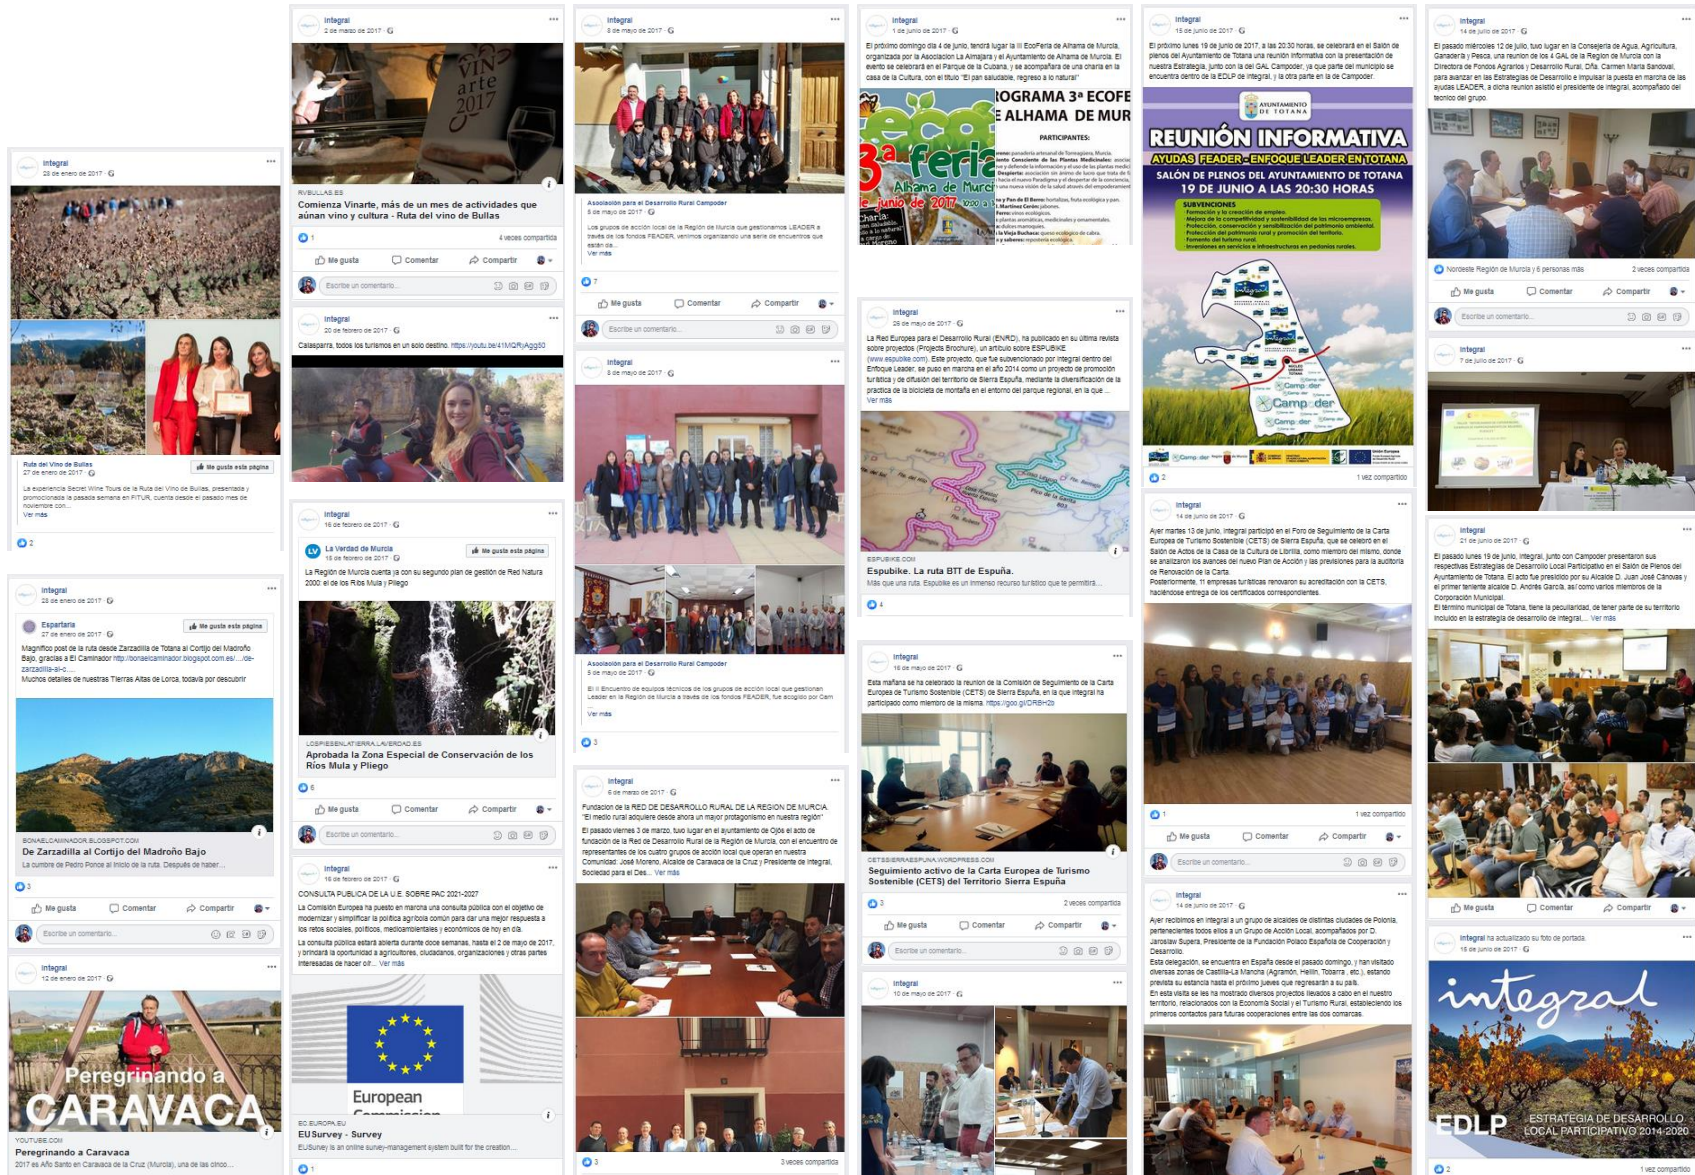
Integral
28 de enero de 2017

Ruta del Vino de Bullas
27 de enero de 2017
Me gusta esta página

La experiencia Secret Wine Tours de la Ruta del Vino de Bullas, presentada y promocionada la pasada semana en FITUR, cuenta desde el pasado mes de noviembre con...
Ver más

2

Integral
28 de enero de 2017

Espartaria
27 de enero de 2017
Me gusta esta página

Magnífico post de la ruta desde Zarzadilla de Totana al Cortijo del Madroño Bajo, gracias a El Caminador http://bonaelcaminador.blogspot.com.es/.../de-zarzadilla-al-c...
Muchos detalles de nuestras Tierras Altas de Lorca, todavía por descubrir

BONAELCAMINADOR.BLOGSPOT.COM
De Zarzadilla al Cortijo del Madroño Bajo
La cumbre de Pedro Ponce al inicio de la ruta. Después de haber...

3
Me gusta Comentar Compartir
Escribe un comentario...

Integral
12 de enero de 2017

Peregrinando a CARAVACA

YOUTUBE.COM
Peregrinando a Caravaca
2017 es Año Santo en Caravaca de la Cruz (Murcia), una de las cinco...

Integral
2 de marzo de 2017

vin arte 2017

RVBULLAS.ES
Comienza Vinarte, más de un mes de actividades que aúnan vino y cultura - Ruta del vino de Bullas

1
4 veces compartida
Me gusta Comentar Compartir
Escribe un comentario...

Integral
20 de febrero de 2017
Calasparra, todos los turismos en un solo destino. https://youtu.be/41MQRjAgg50

Integral
16 de febrero de 2017

La Verdad de Murcia
16 de febrero de 2017
Me gusta esta página
La Región de Murcia cuenta ya con su segundo plan de gestión de Red Natura 2000: el de los Ríos Mula y Pliego

LOSPIESENLATIERRA.LAVERDAD.ES
Aprobada la Zona Especial de Conservación de los Ríos Mula y Pliego

6
Me gusta Comentar Compartir
Escribe un comentario...

Integral
16 de febrero de 2017
CONSULTA PUBLICA DE LA U.E. SOBRE PAC 2021-2027
La Comisión Europea ha puesto en marcha una consulta pública con el objetivo de modernizar y simplificar la política agrícola común para dar una mejor respuesta a los retos sociales, políticos, medioambientales y económicos de hoy en día.
La consulta pública estará abierta durante doce semanas, hasta el 2 de mayo de 2017, y brindará la oportunidad a agricultores, ciudadanos, organizaciones y otras partes interesadas de hacer oír... Ver más

European Commission

EC.EUROPA.EU
EUSurvey - Survey
EUSurvey is an online survey-management system built for the creation...

1

Integral
8 de mayo de 2017

Asociación para el Desarrollo Rural Campoder
8 de mayo de 2017
Los grupos de acción local de la Región de Murcia que gestionamos LEADER a través de los fondos FEADER, venimos organizando una serie de encuentros que están da...
Ver más

7
Me gusta Comentar Compartir
Escribe un comentario...

Integral
8 de mayo de 2017

Asociación para el Desarrollo Rural Campoder
8 de mayo de 2017
El II Encuentro de equipos técnicos de los grupos de acción local que gestionan Leader en la Región de Murcia a través de los fondos FEADER, fue acogido por Cam...
Ver más

3

Integral
6 de marzo de 2017
Fundación de la RED DE DESARROLLO RURAL DE LA REGION DE MURCIA.
"El medio rural adquiere desde ahora un mayor protagonismo en nuestra región"
El pasado viernes 3 de marzo, tuvo lugar en el ayuntamiento de Ojós el acto de fundación de la Red de Desarrollo Rural de la Región de Murcia, con el encuentro de representantes de los cuatro grupos de acción local que operan en nuestra Comunidad: José Moreno, Alcalde de Caravaca de la Cruz y Presidente de Integral, Sociedad para el Des... Ver más

3
3 veces compartida

Integral
1 de junio de 2017
El próximo domingo día 4 de junio, tendrá lugar la III EcoFeria de Alhama de Murcia, organizada por la Asociación La Almajara y el Ayuntamiento de Alhama de Murcia. El evento se celebrará en el Parque de la Cubana, y se acompañará de una charla en la casa de la Cultura, con el título "El pan saludable, regreso a lo natural"

eco 3ª feria Alhama de Murcia junio de 2017
PROGRAMA 3ª ECOFE ALHAMA DE MUR
PARTICIPANTES:
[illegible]

Integral
26 de mayo de 2017
La Red Europea para el Desarrollo Rural (ENRD), ha publicado en su última revista sobre proyectos (Projects Brochure), un artículo sobre ESPUBIKE (www.espubike.com). Este proyecto, que fue subvencionado por Integral dentro del Enfoque Leader, se puso en marcha en el año 2014 como un proyecto de promoción turística y de difusión del territorio de Sierra Espuña, mediante la diversificación de la práctica de la bicicleta de montaña en el entorno del parque regional, en la que...
Ver más

ESPUBIKE.COM
Espubike. La ruta BTT de España.
Más que una ruta. Espubike es un inmenso recurso turístico que te permitirá...

4

Integral
16 de mayo de 2017
Esta mañana se ha celebrado la reunión de la Comisión de Seguimiento de la Carta Europea de Turismo Sostenible (CETS) de Sierra Espuña, en la que Integral ha participado como miembro de la misma. https://goo.gl/DRBH2b

CETSSIERRAESPUNA.WORDPRESS.COM
Seguimiento activo de la Carta Europea de Turismo Sostenible (CETS) del Territorio Sierra Espuña

3
2 veces compartida
Me gusta Comentar Compartir
Escribe un comentario...

Integral
10 de mayo de 2017

Integral
15 de junio de 2017
El próximo lunes 19 de junio de 2017, a las 20:30 horas, se celebrará en el Salón de plenos del Ayuntamiento de Totana una reunión informativa con la presentación de nuestra Estrategia, junto con la del GAL Campoder, ya que parte del municipio se encuentra dentro de la EDLP de Integral, y la otra parte en la de Campoder.

AYUNTAMIENTO DE TOTANA
REUNIÓN INFORMATIVA
AYUDAS FEADER - ENFOQUE LEADER EN TOTANA
SALÓN DE PLENOS DEL AYUNTAMIENTO DE TOTANA
19 DE JUNIO A LAS 20:30 HORAS
SUBVENCIONES
Formación y la creación de empleo.
Mejora de la competitividad y sostenibilidad de las microempresas.
Protección, conservación y sensibilización del patrimonio ambiental.
Protección del patrimonio rural y promoción del territorio.
Fomento del turismo rural.
Inversiones en servicios e infraestructuras en pedanías rurales.
Integral
Campoder
Campoder
Campoder
Unión Europea

2
1 vez compartido

Integral
14 de junio de 2017
Ayer martes 13 de junio, Integral participó en el Foro de Seguimiento de la Carta Europea de Turismo Sostenible (CETS) de Sierra Espuña, que se celebró en el Salón de Actos de la Casa de la Cultura de Librilla, como miembro del mismo, donde se analizaron los avances del nuevo Plan de Acción y las previsiones para la auditoría de Renovación de la Carta.
Posteriormente, 11 empresas turísticas renovaron su acreditación con la CETS, haciéndose entrega de los certificados correspondientes.

1
1 vez compartido
Me gusta Comentar Compartir
Escribe un comentario...

Integral
14 de junio de 2017
Ayer recibimos en Integral a un grupo de alcaldes de distintas ciudades de Polonia, pertenecientes todos ellos a un Grupo de Acción Local, acompañados por D. Jaroslaw Supera, Presidente de la Fundación Polaco Española de Cooperación y Desarrollo.
Esta delegación, se encuentra en España desde el pasado domingo, y han visitado diversas zonas de Castilla-La Mancha (Agramón, Hellín, Tobarra , etc.), estando prevista su estancia hasta el próximo jueves que regresarán a su país.
En esta visita se les ha mostrado diversos proyectos llevados a cabo en el nuestro territorio, relacionados con la Economía Social y el Turismo Rural, estableciendo los primeros contactos para futuras cooperaciones entre las dos comarcas.

Integral
14 de julio de 2017
El pasado miércoles 12 de julio, tuvo lugar en la Consejería de Agua, Agricultura, Ganadería y Pesca, una reunión de los 4 GAL de la Región de Murcia con la Directora de Fondos Agrarios y Desarrollo Rural, Dña. Carmen María Sandoval, para avanzar en las Estrategias de Desarrollo e impulsar la puesta en marcha de las ayudas LEADER, a dicha reunión asistió el presidente de Integral, acompañado del técnico del grupo.

Noroeste Región de Murcia y 6 personas más
2 veces compartida
Me gusta Comentar Compartir
Escribe un comentario...

Integral
7 de julio de 2017

Integral
21 de junio de 2017
El pasado lunes 19 de junio, Integral, junto con Campoder presentaron sus respectivas Estrategias de Desarrollo Local Participativo en el Salón de Plenos del Ayuntamiento de Totana. El acto fue presidido por su Alcalde D. Juan José Cánovas y el primer teniente alcalde D. Andrés García, así como varios miembros de la Corporación Municipal.
El término municipal de Totana, tiene la peculiaridad, de tener parte de su territorio incluido en la estrategia de desarrollo de Integral,... Ver más

Me gusta Comentar Compartir

Integral ha actualizado su foto de portada.
15 de junio de 2017

integral
EDLP ESTRATEGIA DE DESARROLLO LOCAL PARTICIPATIVO 2014-2020

2
1 vez compartido